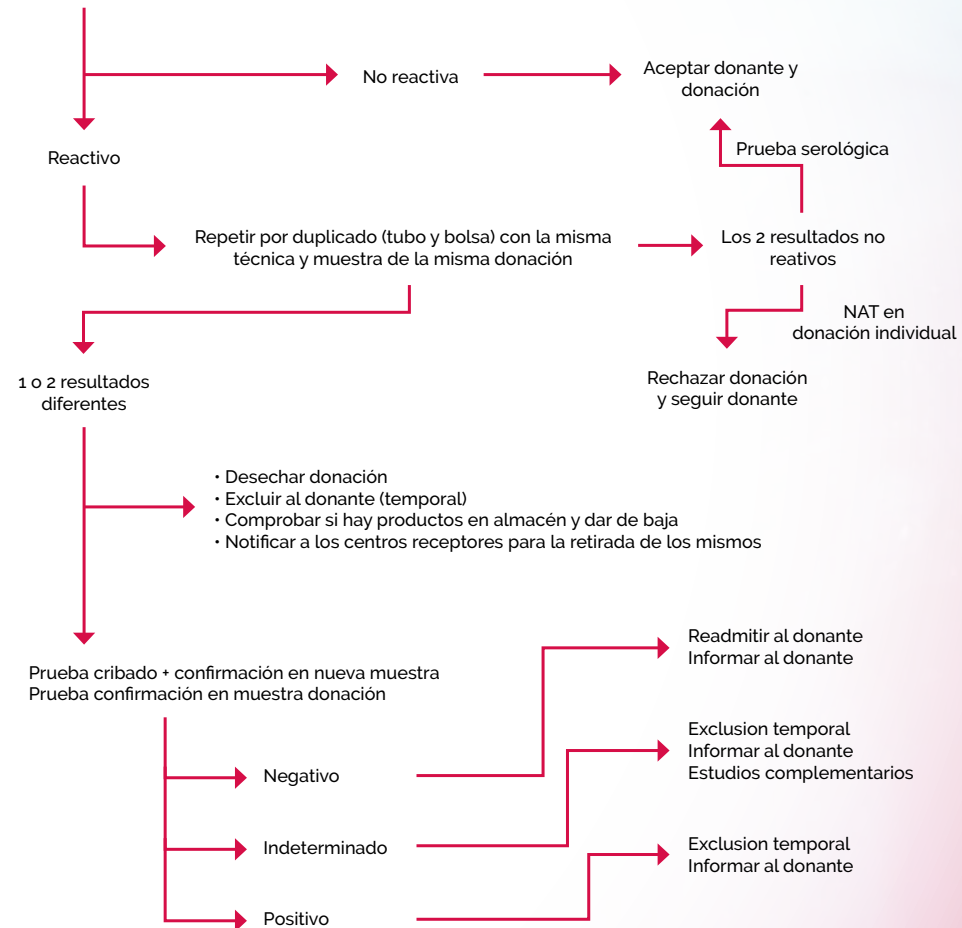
No reactiva

Aceptar donante y donación

Reactivo

Prueba serológica

Repetir por duplicado (tubo y bolsa) con la misma técnica y muestra de la misma donación

Los 2 resultados no reativos

NAT en donación individual

1 o 2 resultados diferentes

Rechazar donación y seguir donante

• Desechar donación
• Excluir al donante (temporal)
• Comprobar si hay productos en almacén y dar de baja
• Notificar a los centros receptores para la retirada de los mismos

Prueba cribado + confirmación en nueva muestra
Prueba confirmación en muestra donación

Readmitir al donante
Informar al donante

Exclusion temporal
Informar al donante
Estudios complementarios

Negativo

Indeterminado

Exclusion temporal
Informar al donante

Positivo